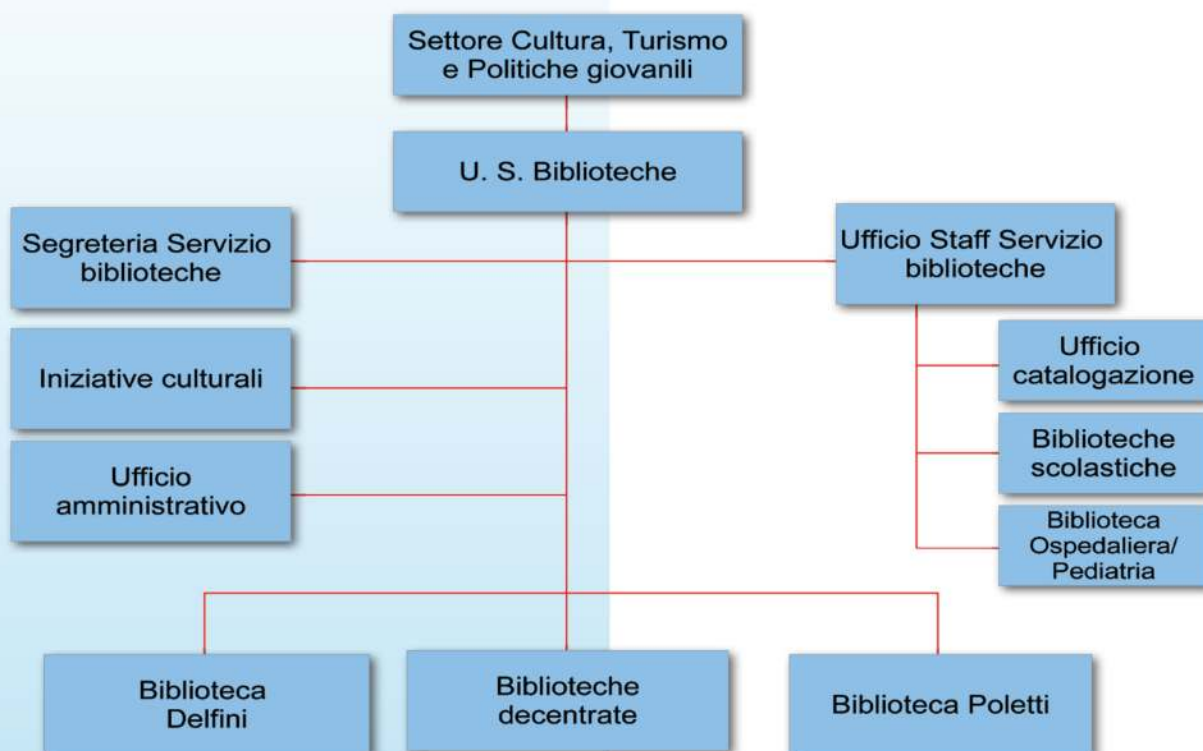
Settore Cultura, Turismo e Politiche giovanili

U. S. Biblioteche

Segreteria Servizio biblioteche

Ufficio Staff Servizio biblioteche

Iniziative culturali

Ufficio amministrativo

Ufficio catalogazione

Biblioteche scolastiche

Biblioteca Ospedaliera/ Pediatria

Biblioteca Delfini

Biblioteche decentrate

Biblioteca Poletti